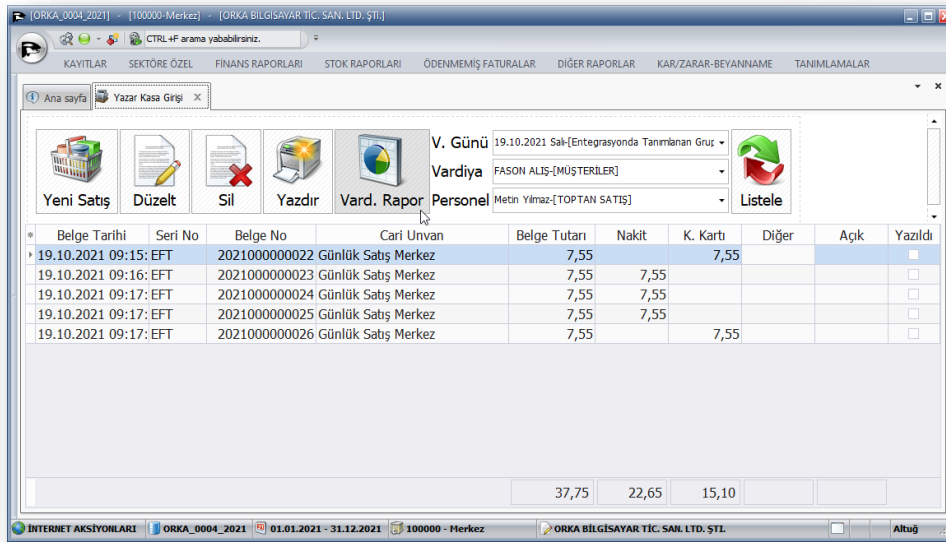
[ORKA_0004_2021] - [100000-Merkez] - [ORKA BILGİSAYAR TİC. SAN. LTD. ŞTİ.]

CTRL+F arama yababilirsiniz.

KAYITLAR SEKTÖRE ÖZEL FİNANS RAPORLARI STOK RAPORLARI ÖDENMEMİŞ FATURALAR DİĞER RAPORLAR KAR/ZARAR-BEYANNAME TANIMLAMALAR

Ana sayfa Yazar Kasa Girişi

Yeni Satış Düzelt Sil Yazdır Vard. Rapor

V. Günü 19.10.2021 Salı-[Entegrasyonda Tanımlanan Gruş
Vardiya FASON ALIŞ-[MÜŞTERİLER]
Personel Metin Yılmaz-[TOPTAN SATIŞ]

Listele

| Belge Tarihi | Seri No | Belge No | Cari Unvan | Belge Tutarı | Nakit | K. Kartı | Diğer | Açık | Yazıldı |
|---|---|---|---|---|---|---|---|---|---|
| 19.10.2021 09:15: | EFT | 2021000000022 | Günlük Satış Merkez | 7,55 | | 7,55 | | | |
| 19.10.2021 09:16: | EFT | 2021000000023 | Günlük Satış Merkez | 7,55 | 7,55 | | | | |
| 19.10.2021 09:17: | EFT | 2021000000024 | Günlük Satış Merkez | 7,55 | 7,55 | | | | |
| 19.10.2021 09:17: | EFT | 2021000000025 | Günlük Satış Merkez | 7,55 | 7,55 | | | | |
| 19.10.2021 09:17: | EFT | 2021000000026 | Günlük Satış Merkez | 7,55 | | 7,55 | | | |
| | | | | 37,75 | 22,65 | 15,10 | | | |

İNTERNET AKSİYONLARI ORKA_0004_2021 01.01.2021 - 31.12.2021 100000 - Merkez ORKA BİLGİSAYAR TİC. SAN. LTD. ŞTİ. Altuğ